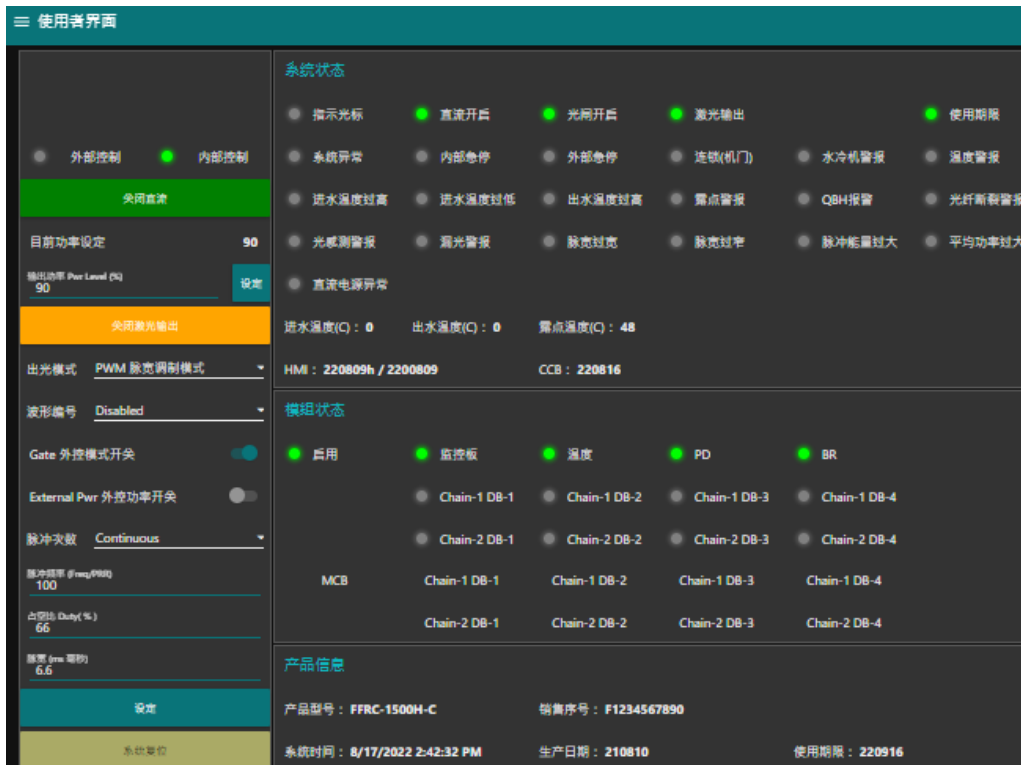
≡ 使用者界面

外部控制 内部控制

关闭直流

目前功率设定 90

输出功率 Pwr Level (%)
90
设定

关闭激光输出

出光模式 PWM 脉宽调制模式

波形编号 Disabled

Gate 外控模式开关

External Pwr 外控功率开关

脉冲次数 Continuous

脉冲频率 (Freq/PRR)
100

占空比 Duty( % )
66

脉宽 (ms 毫秒)
6.6

设定

系统复位

系统状态

指示光标 直流开启 光闸开启 激光输出 使用期限

系统异常 内部急停 外部急停 连锁(机门) 水冷机警报 湿度警报

进水温度过高 进水温度过低 出水温度过高 露点警报 QBH报警 光纤断裂警报

光感测警报 漏光警报 脉宽过宽 脉宽过窄 脉冲能量过大 平均功率过大

直流电源异常

进水温度(C)：0 出水温度(C)：0 露点温度(C)：48

HMI：220809h / 2200809 CCB：220816

模组状态

启用 监控板 湿度 PD BR

Chain-1 DB-1 Chain-1 DB-2 Chain-1 DB-3 Chain-1 DB-4

Chain-2 DB-1 Chain-2 DB-2 Chain-2 DB-3 Chain-2 DB-4

MCB Chain-1 DB-1 Chain-1 DB-2 Chain-1 DB-3 Chain-1 DB-4

Chain-2 DB-1 Chain-2 DB-2 Chain-2 DB-3 Chain-2 DB-4

产品信息

产品型号：FFRC-1500H-C 销售序号：F1234567890

系統时间：8/17/2022 2:42:32 PM 生产日期：210810 使用期限：220916